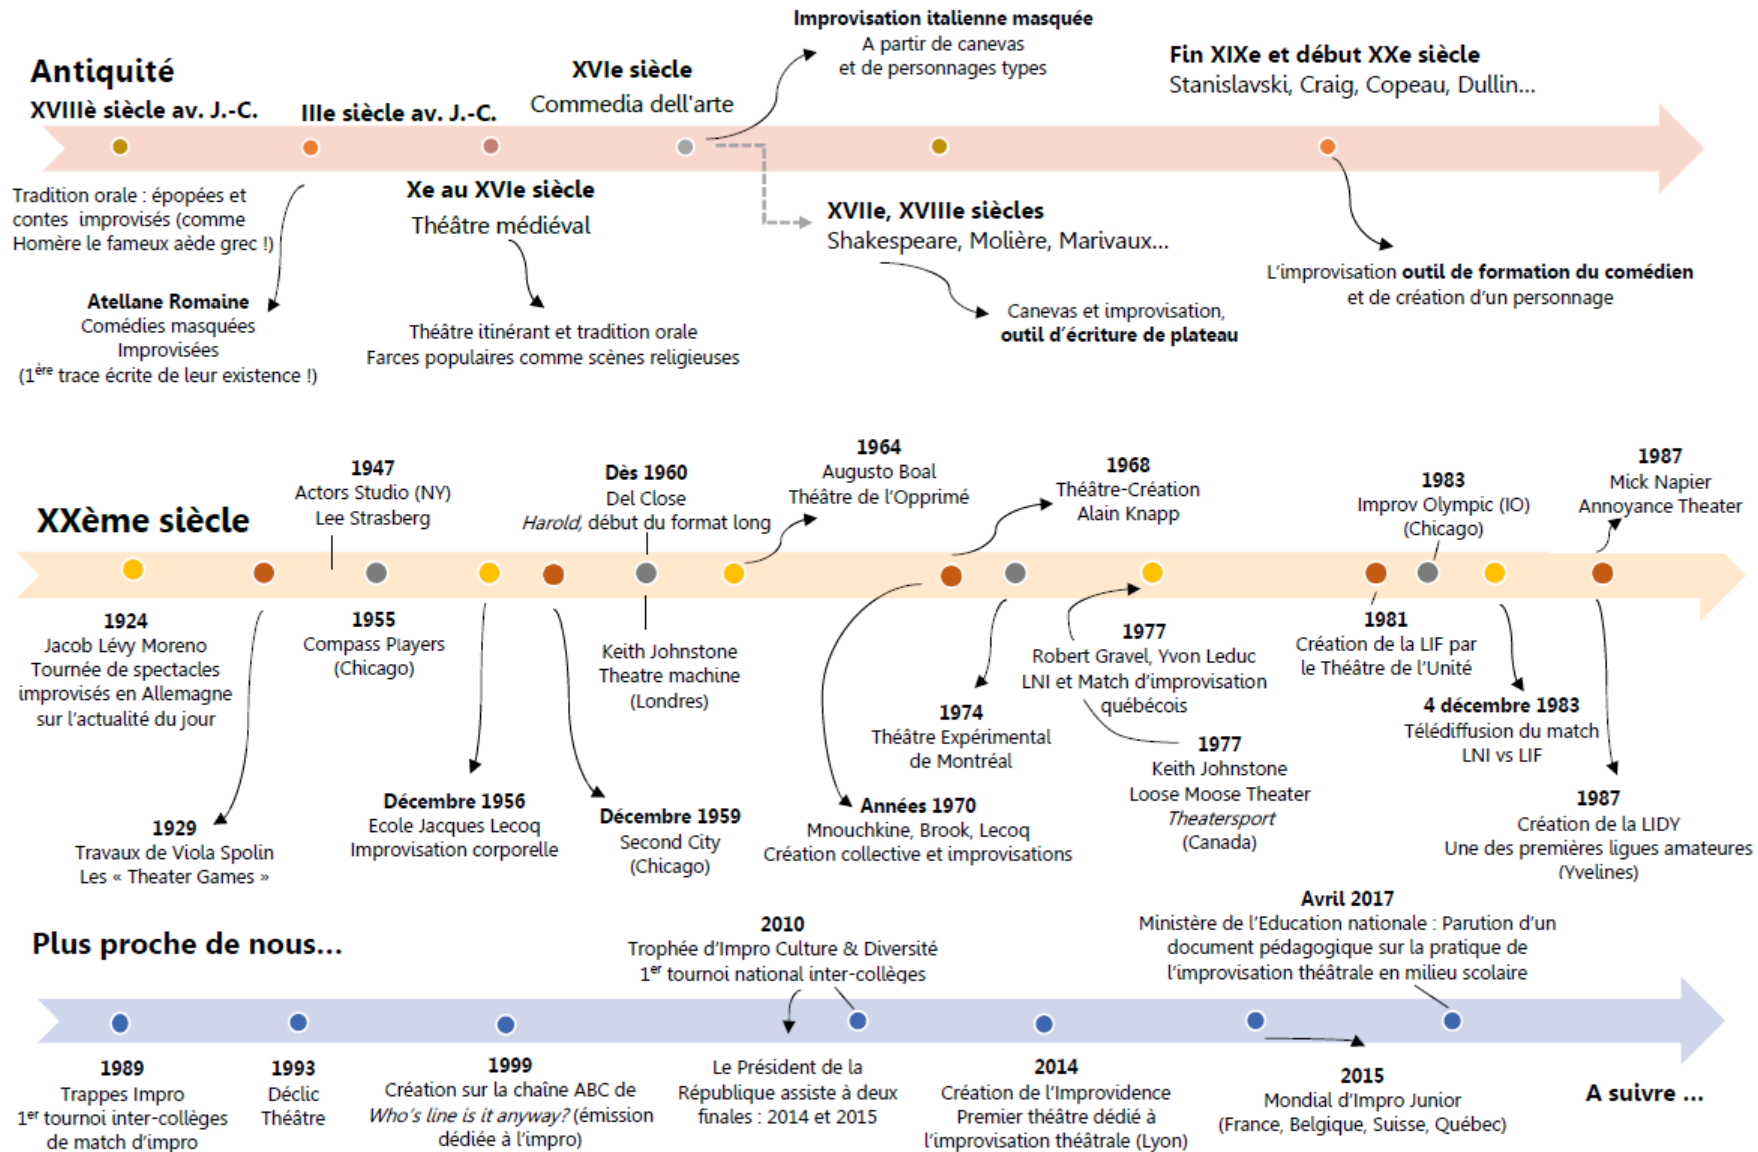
Antiquité

XVIIIè siècle av. J.-C.

IIIe siècle av. J.-C.

XVIe siècle
Commedia dell'arte

Improvisation italienne masquée
A partir de canevas et de personnages types

Fin XIXe et début XXe siècle
Stanislavski, Craig, Copeau, Dullin...

Tradition orale : épopées et contes improvisés (comme Homère le fameux aède grec !)

Atellane Romaine
Comédies masquées
Improvisées
($1^{ère}$ trace écrite de leur existence !)

Xe au XVIe siècle
Théâtre médiéval

Théâtre itinérant et tradition orale
Farces populaires comme scènes religieuses

XVIIe, XVIIIe siècles
Shakespeare, Molière, Marivaux...

Canevas et improvisation, outil d'écriture de plateau

L'improvisation outil de formation du comédien et de création d'un personnage

XXème siècle

1947
Actors Studio (NY)
Lee Strasberg

Dès 1960
Del Close
Harold, début du format long

1964
Augusto Boal
Théâtre de l'Opprimé

1968
Théâtre-Création
Alain Knapp

1983
Improv Olympic (IO)
(Chicago)

1987
Mick Napier
Annoyance Theater

1924
Jacob Lévy Moreno
Tournée de spectacles improvisés en Allemagne sur l'actualité du jour

1955
Compass Players
(Chicago)

Keith Johnstone
Theatre machine
(Londres)

1977
Robert Gravel, Yvon Leduc
LNI et Match d'improvisation québécois

1981
Création de la LIF par le Théâtre de l'Unité

4 décembre 1983
Télédiffusion du match LNI vs LIF

1974
Théâtre Expérimental de Montréal

1977
Keith Johnstone
Loose Moose Theater
Theatersport
(Canada)

1929
Travaux de Viola Spolin
Les « Theater Games »

Décembre 1956
Ecole Jacques Lecoq
Improvisation corporelle

Décembre 1959
Second City
(Chicago)

Années 1970
Mnouchkine, Brook, Lecoq
Création collective et improvisations

1987
Création de la LIDY
Une des premières ligues amateures
(Yvelines)

Plus proche de nous...

2010
Trophée d'Impro Culture & Diversité
$1^{er}$ tournoi national inter-collèges

Avril 2017
Ministère de l'Education nationale : Parution d'un document pédagogique sur la pratique de l'improvisation théâtrale en milieu scolaire

1989
Trappes Impro
$1^{er}$ tournoi inter-collèges de match d'impro

1993
Déclic
Théâtre

1999
Création sur la chaîne ABC de Who's line is it anyway? (émission dédiée à l'impro)

Le Président de la République assiste à deux finales : 2014 et 2015

2014
Création de l'Improvidence
Premier théâtre dédié à l'improvisation théâtrale (Lyon)

2015
Mondial d'Impro Junior
(France, Belgique, Suisse, Québec)

A suivre ...